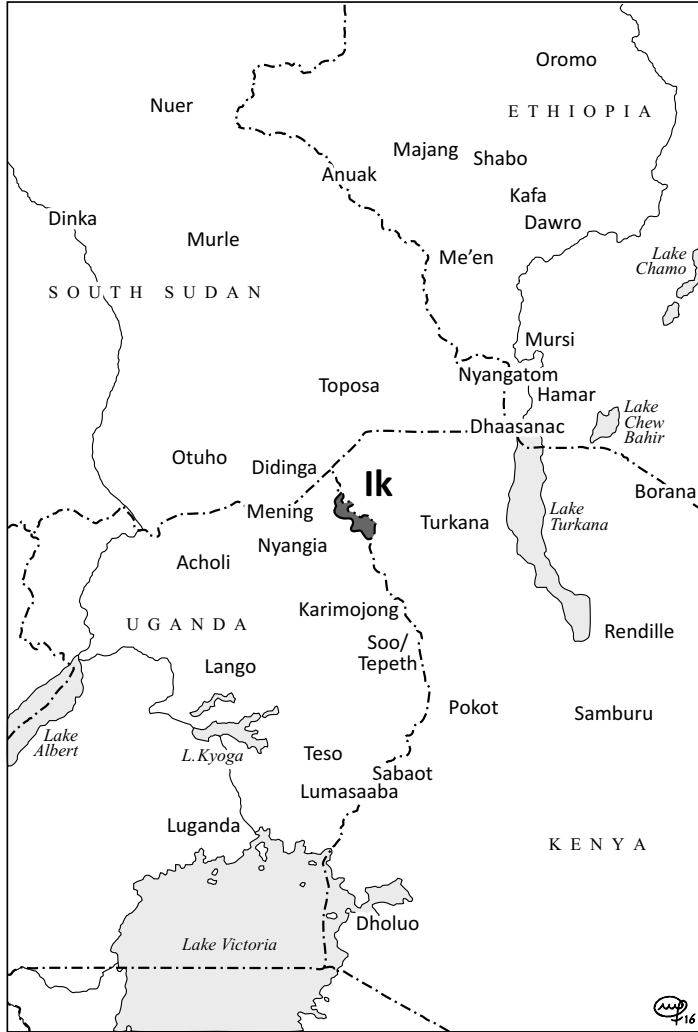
Oromo

Nuer

ETHIOPIA

Majang

Shabo

Anuak

Kafa

Dinka

Dawro

Murle

Me'en

Lake Chamo

SOUTH SUDAN

Mursi

Toposa

Nyangatom

Hamar

Lake Chew Bahir

Dhaasanac

Otuho

Didinga

Ik

Borana

Mening

Turkana

Lake Turkana

Nyangia

Acholi

Karimojong

UGANDA

Soo/ Tepeth

Rendille

Lango

Pokot

Samburu

Lake Albert

L. Kyoga

Teso

Sabaot

Lumasaaba

Luganda

KENYA

Dholuo

Lake Victoria

16